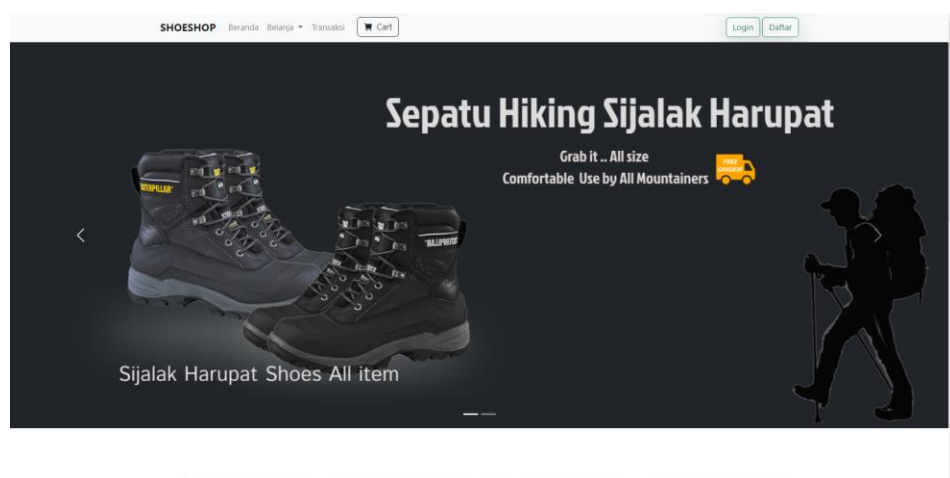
SHOESHOP Beranda Belanja ▾ Transaksi Cart

Login Daftar

Sepatu Hiking Sijalak Harupat

Grab it .. All size
Comfortable Use by All Mountainers

FREE ONGKIR

CATERPILLAR

CATERPILLAR

Sijalak Harupat Shoes All item